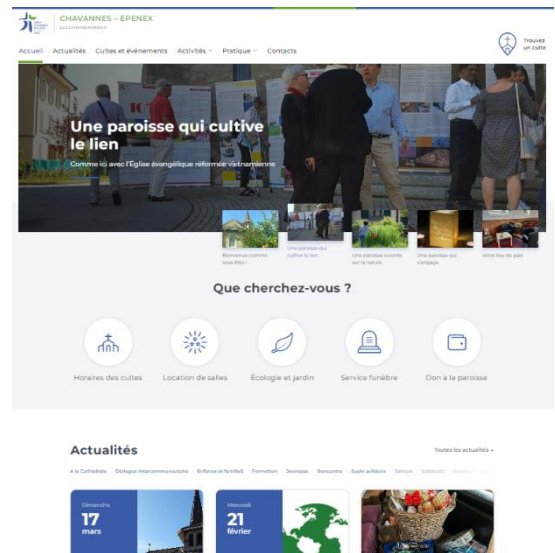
CHAVANNES – EPENEX
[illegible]

Accueil Actualités Cultes et événements Activités Pratique Contacts

Trouvez un culte

Une paroisse qui cultive le lien

Comme ici avec l'Église évangélique réformée vietnamienne

Bienvenue comme vous êtes !
Une paroisse qui cultive le lien
Une paroisse ouverte sur la nature
Une paroisse qui s'engage
Votre lieu de paix

Que cherchez-vous ?

Horaires des cultes
Location de salles
Écologie et jardin
Service funèbre
Don à la paroisse

Actualités

Toutes les actualités →

À la Cathédrale Dialogue interconfessionnel Enfance et famille Formation Jeunesse Rencontre Spiri-solidaire Service Solidarité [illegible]

Dimanche
17
mars

Mercredi
21
février